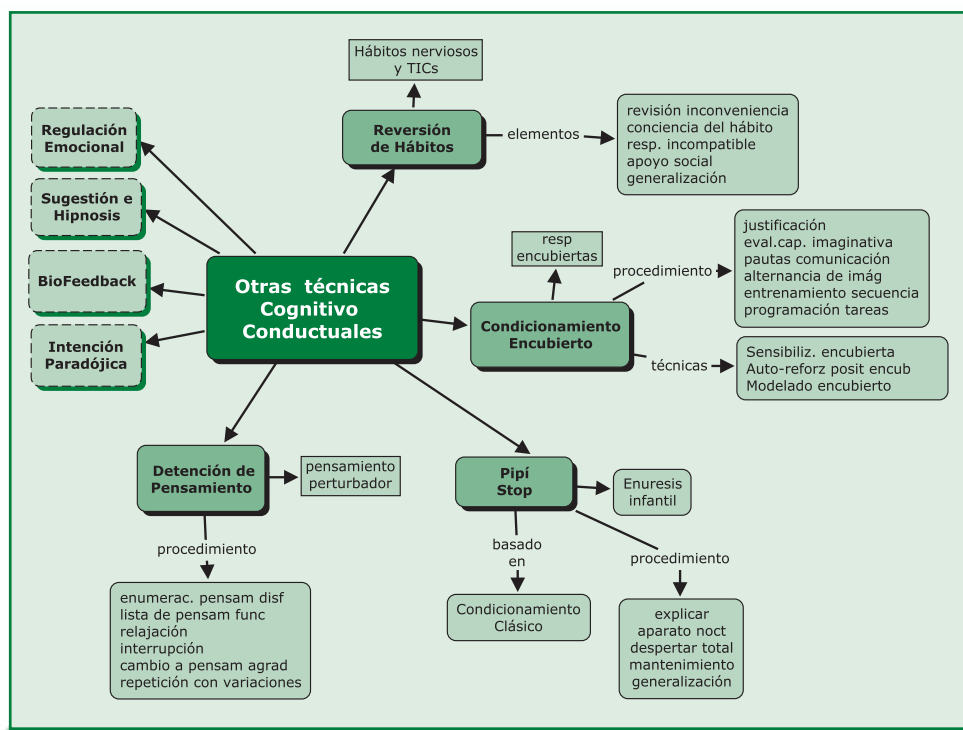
Hábitos nerviosos y TICs

Regulación Emocional

Reversión de Hábitos

elementos

revisión inconveniencia
conciencia del hábito
resp. incompatible
apoyo social
generalización

Sugestión e Hipnosis

justificación
eval.cap. imaginativa
pautas comunicación
alternancia de imág
entrenamiento secuencia
programación tareas

resp encubiertas

procedimiento

BioFeedback

Otras técnicas Cognitivo Conductuales

Condicionamiento Encubierto

Intención Paradójica

técnicas

Sensibiliz. encubierta
Auto-reforz posit encub
Modelado encubierto

Detención de Pensamiento

pensamiento perturbador

Pipí Stop

Enuresis infantil

procedimiento

basado en

procedimiento

enumerac. pensam disf
lista de pensam func
relajación
interrupción
cambio a pensam agrad
repetición con variaciones

Condicionamiento Clásico

explicar
aparato noct
despertar total
mantenimiento
generalización